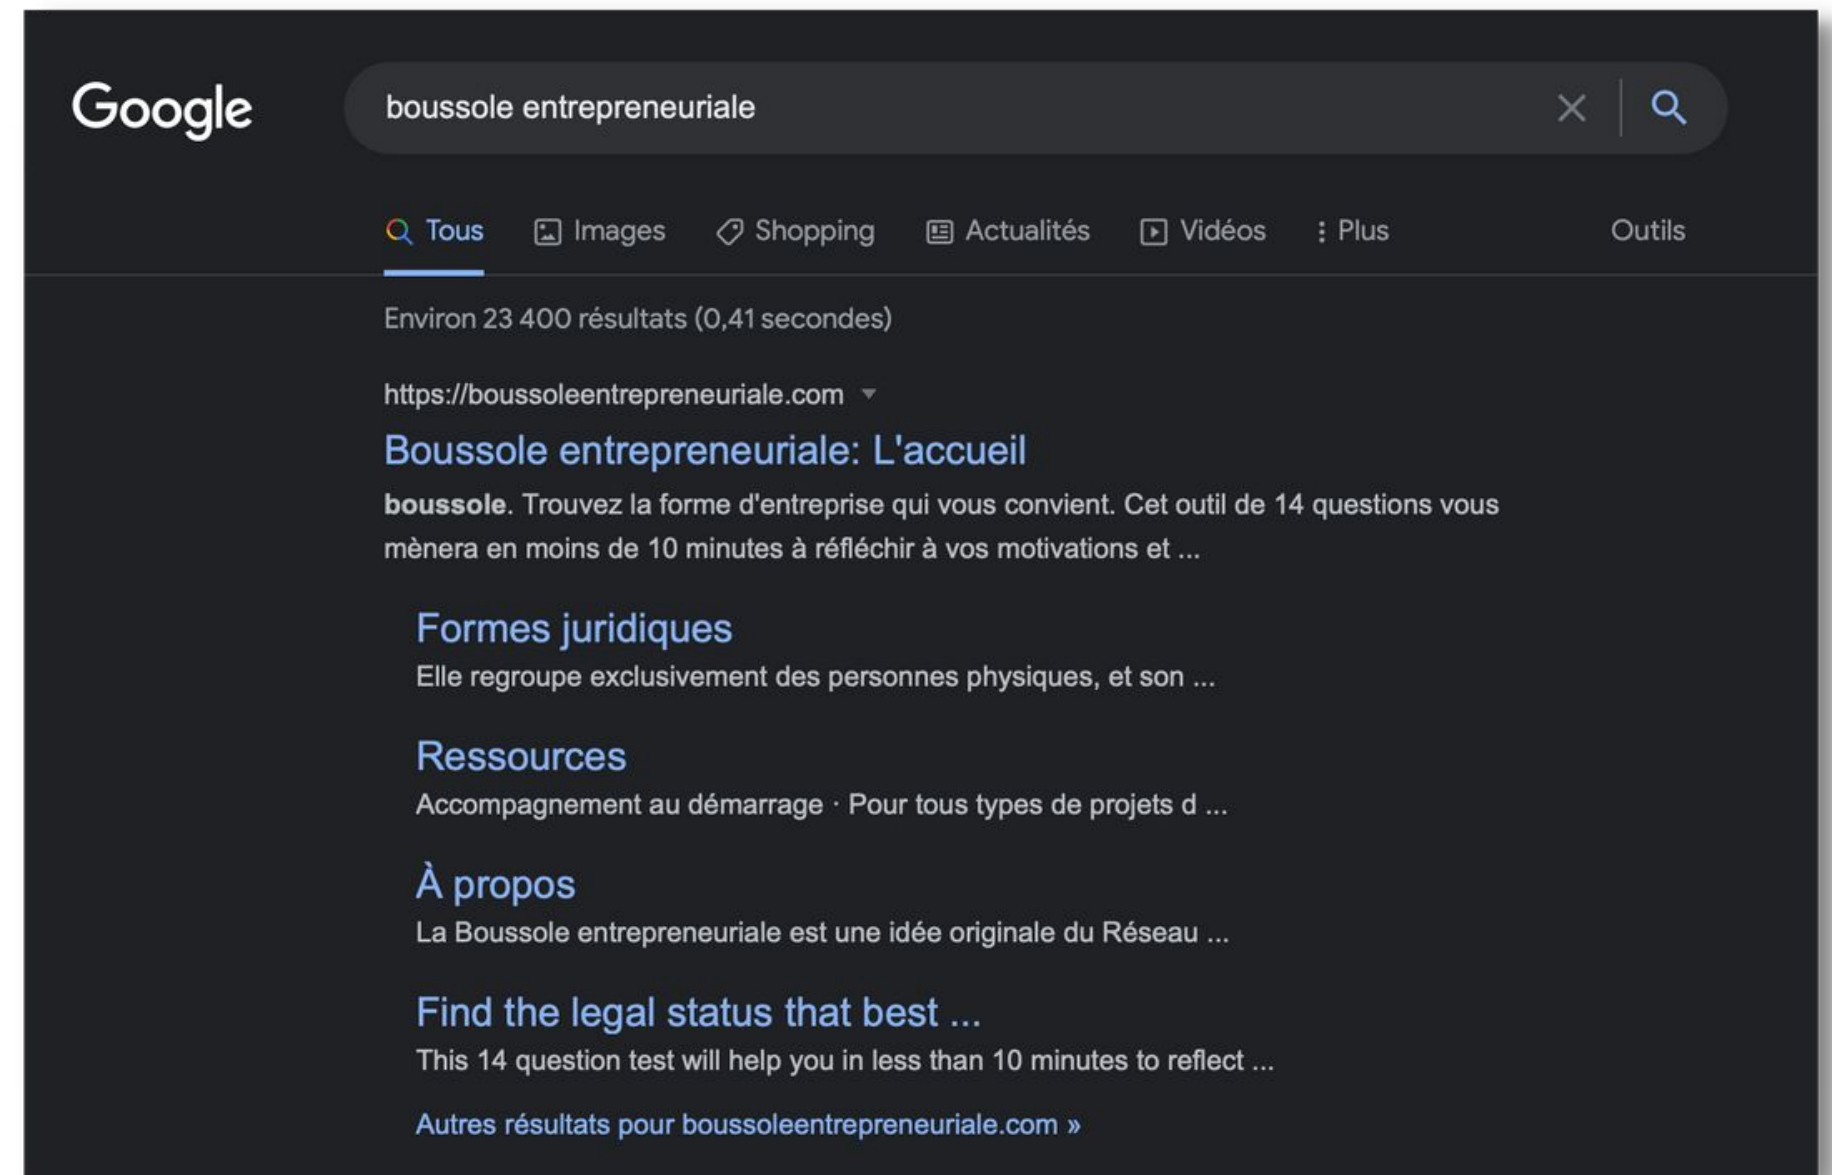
Google

boussole entrepreneuriale

Tous Images Shopping Actualités Vidéos Plus Outils

Environ 23 400 résultats (0,41 secondes)

https://boussoleentrepreneuriale.com

Boussole entrepreneuriale: L'accueil

**boussole**. Trouvez la forme d'entreprise qui vous convient. Cet outil de 14 questions vous mènera en moins de 10 minutes à réfléchir à vos motivations et ...

Formes juridiques

Elle regroupe exclusivement des personnes physiques, et son ...

Ressources

Accompagnement au démarrage · Pour tous types de projets d ...

À propos

La Boussole entrepreneuriale est une idée originale du Réseau ...

Find the legal status that best ...

This 14 question test will help you in less than 10 minutes to reflect ...

Autres résultats pour boussoleentrepreneuriale.com »